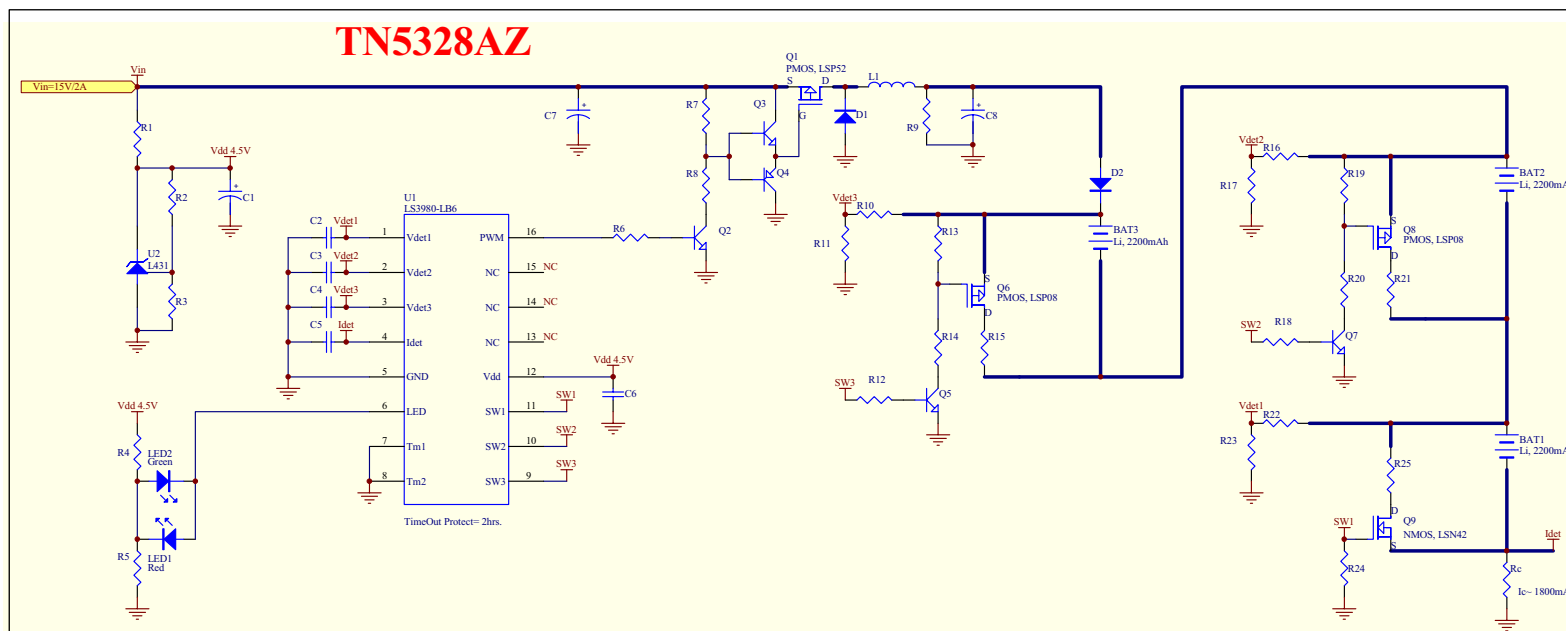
TN5328AZ

Vin
Vin=15V/2A
R1
Vdd 4.5V
C1
R2
U2
L431
R3
C7
Q1
PMOS, LSP52
S D
G
L1
D1
R9
C8
R7
Q3
R8
Q4
Q2
R6
U1
LS3980-LB6
C2 Vdet1
C3 Vdet2
C4 Vdet3
C5 Idet
1 Vdet1
2 Vdet2
3 Vdet3
4 Idet
5 GND
6 LED
7 Tm1
8 Tm2
16 PWM
15 NC NC
14 NC NC
13 NC NC
12 Vdd
11 SW1 SW1
10 SW2 SW2
9 SW3 SW3
Vdd 4.5V
C6
TimeOut Protect= 2hrs.
Vdd 4.5V
R4
LED2
Green
R5
LED1
Red
D2
Vdet3
R10
R11
R13
BAT3
Li, 2200mAh
Q6
PMOS, LSP08
S
D
R14
R15
SW3
R12
Q5
Vdet2
R16
R17
R19
Q8
PMOS, LSP08
S
D
R20
R21
SW2
R18
Q7
BAT2
Li, 2200mA
Vdet1
R22
R23
R25
BAT1
Li, 2200mA
SW1
Q9
NMOS, LSN42
D
S
R24
Idet
Rc
Ic~ 1800mA